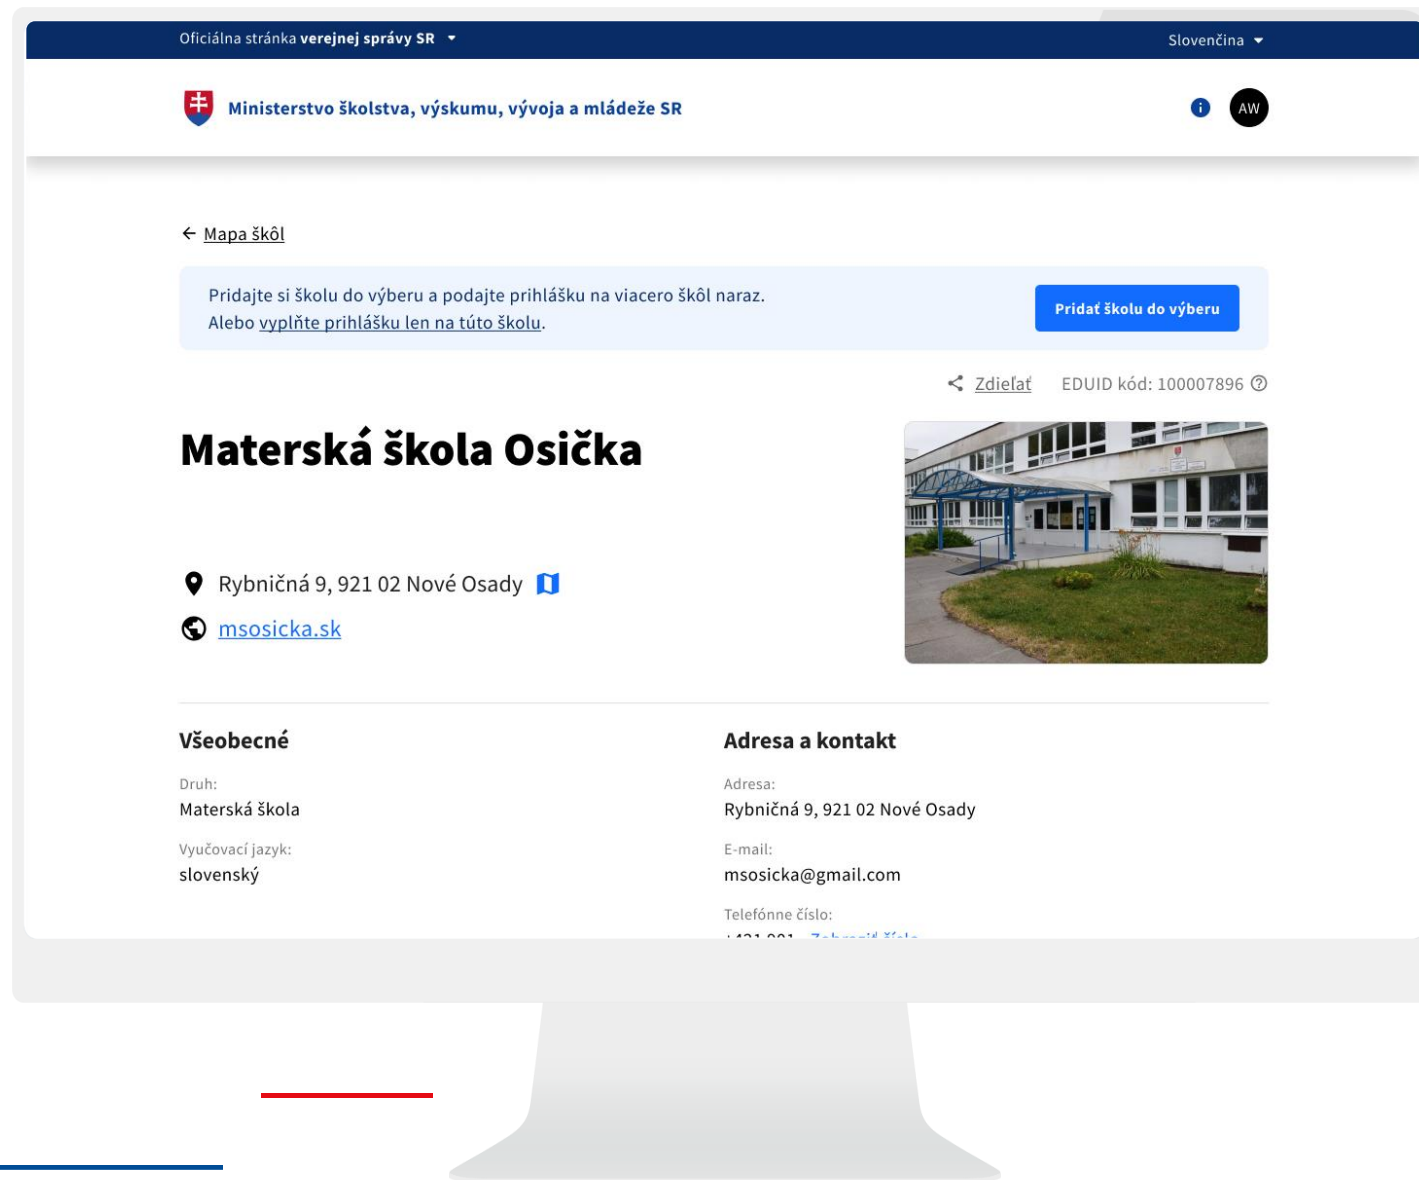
Oficiálna stránka **verejnej správy SR** ▾

Slovenčina ▾

Ministerstvo školstva, výskumu, vývoja a mládeže SR

AW

← Mapa škôl

Pridajte si školu do výberu a podajte prihlášku na viacero škôl naraz.
Alebo vyplňte prihlášku len na túto školu.

Pridať školu do výberu

Zdieľať EDUID kód: 100007896

Materská škola Osička

Rybničná 9, 921 02 Nové Osady

msosicka.sk

Všeobecné

Druh:
Materská škola

Vyučovací jazyk:
slovenský

Adresa a kontakt

Adresa:
Rybničná 9, 921 02 Nové Osady

E-mail:
msosicka@gmail.com

Telefónne číslo:
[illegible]